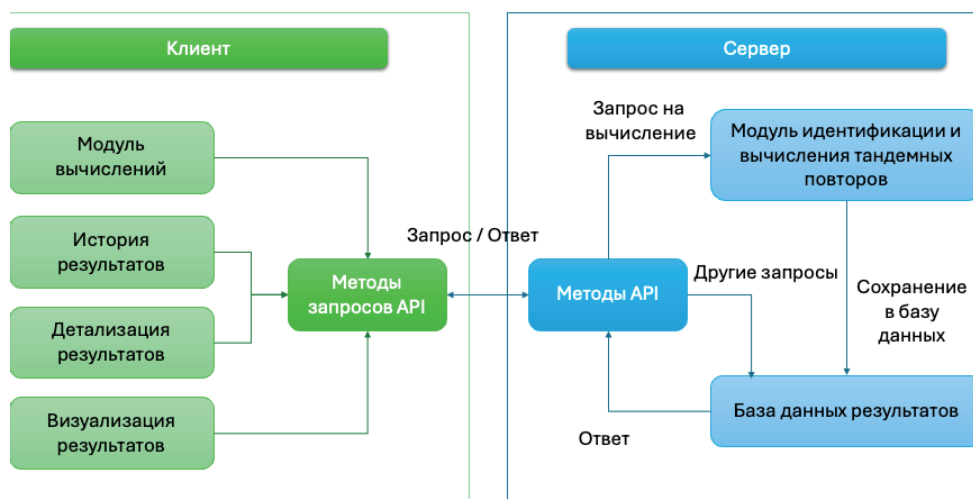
Клиент

Сервер

Модуль вычислений

История результатов

Детализация результатов

Визуализация результатов

Методы запросов API

Запрос / Ответ

Запрос на вычисление

Модуль идентификации и вычисления тандемных повторов

Методы API

Другие запросы

Сохранение в базу данных

База данных результатов

Ответ